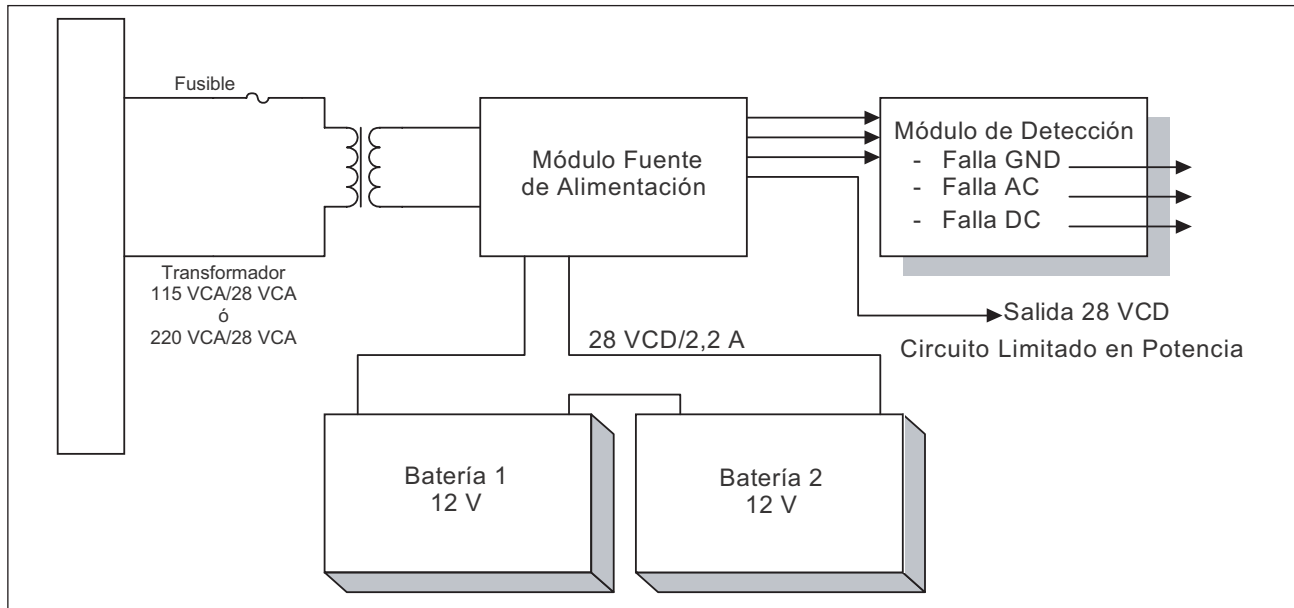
Fusible

Transformador
115 VCA/28 VCA
ó
220 VCA/28 VCA

Módulo Fuente de Alimentación

Módulo de Detección
- Falla GND
- Falla AC
- Falla DC

Salida 28 VCD
Circuito Limitado en Potencia

28 VCD/2,2 A

Batería 1
12 V

Batería 2
12 V